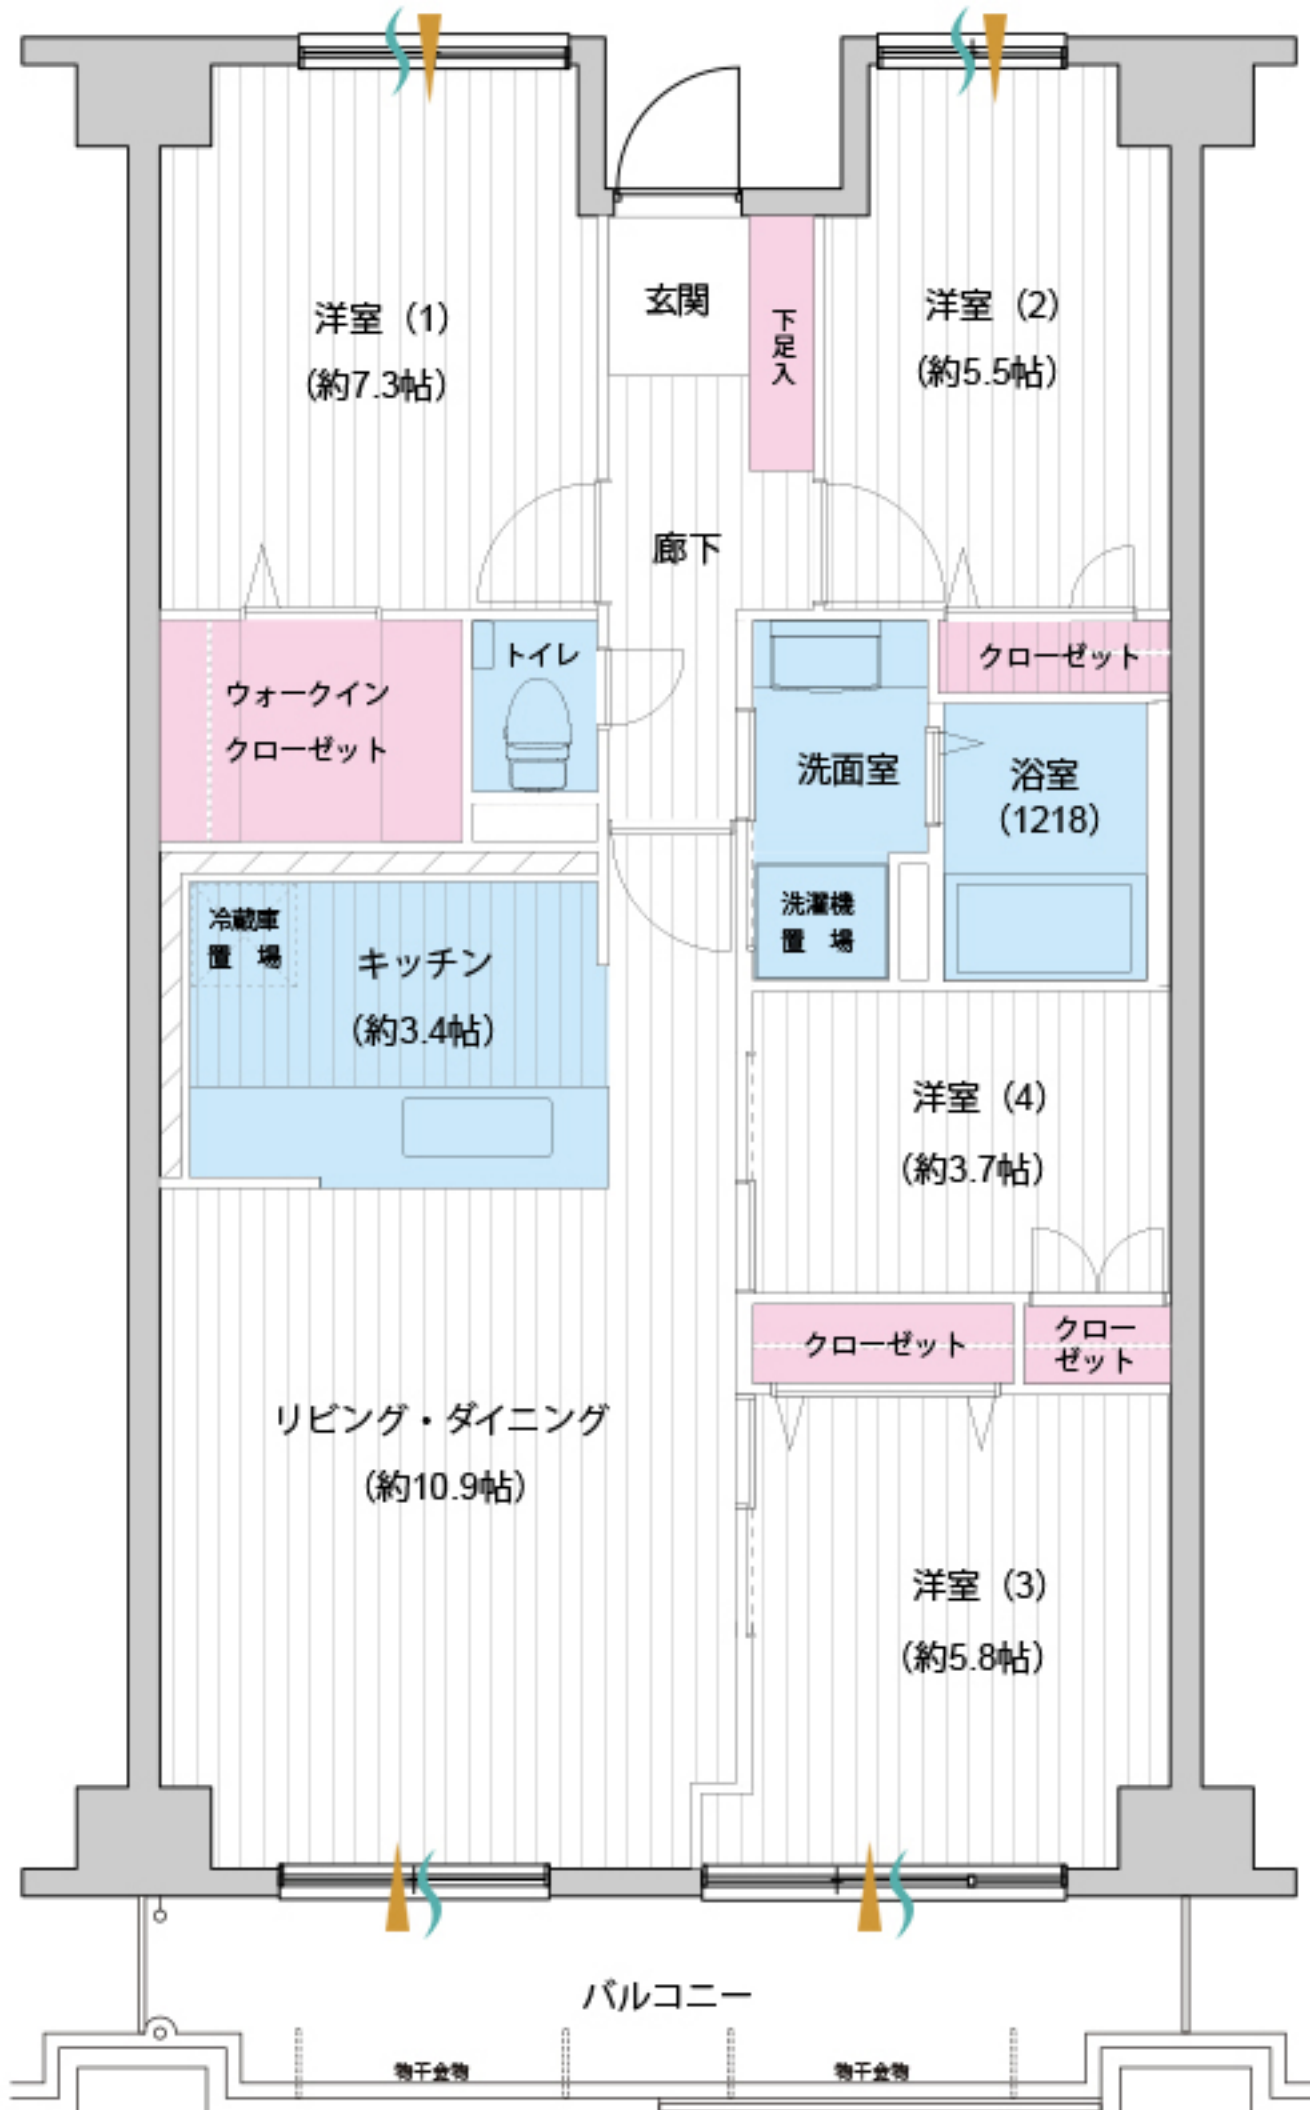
洋室（1）
（約7.3帖）

玄関

下足入

洋室（2）
（約5.5帖）

廊下

ウォークイン
クローゼット

トイレ

洗面室

クローゼット

浴室
（1218）

冷蔵庫
置　場

キッチン
（約3.4帖）

洗濯機
置　場

洋室（4）
（約3.7帖）

クローゼット

クロー
ゼット

リビング・ダイニング
（約10.9帖）

洋室（3）
（約5.8帖）

バルコニー

物干金物

物干金物